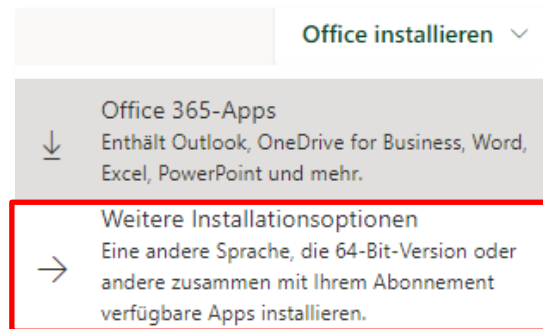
Office installieren

Office 365-Apps
Enthält Outlook, OneDrive for Business, Word, Excel, PowerPoint und mehr.

Weitere Installationsoptionen
Eine andere Sprache, die 64-Bit-Version oder andere zusammen mit Ihrem Abonnement verfügbare Apps installieren.